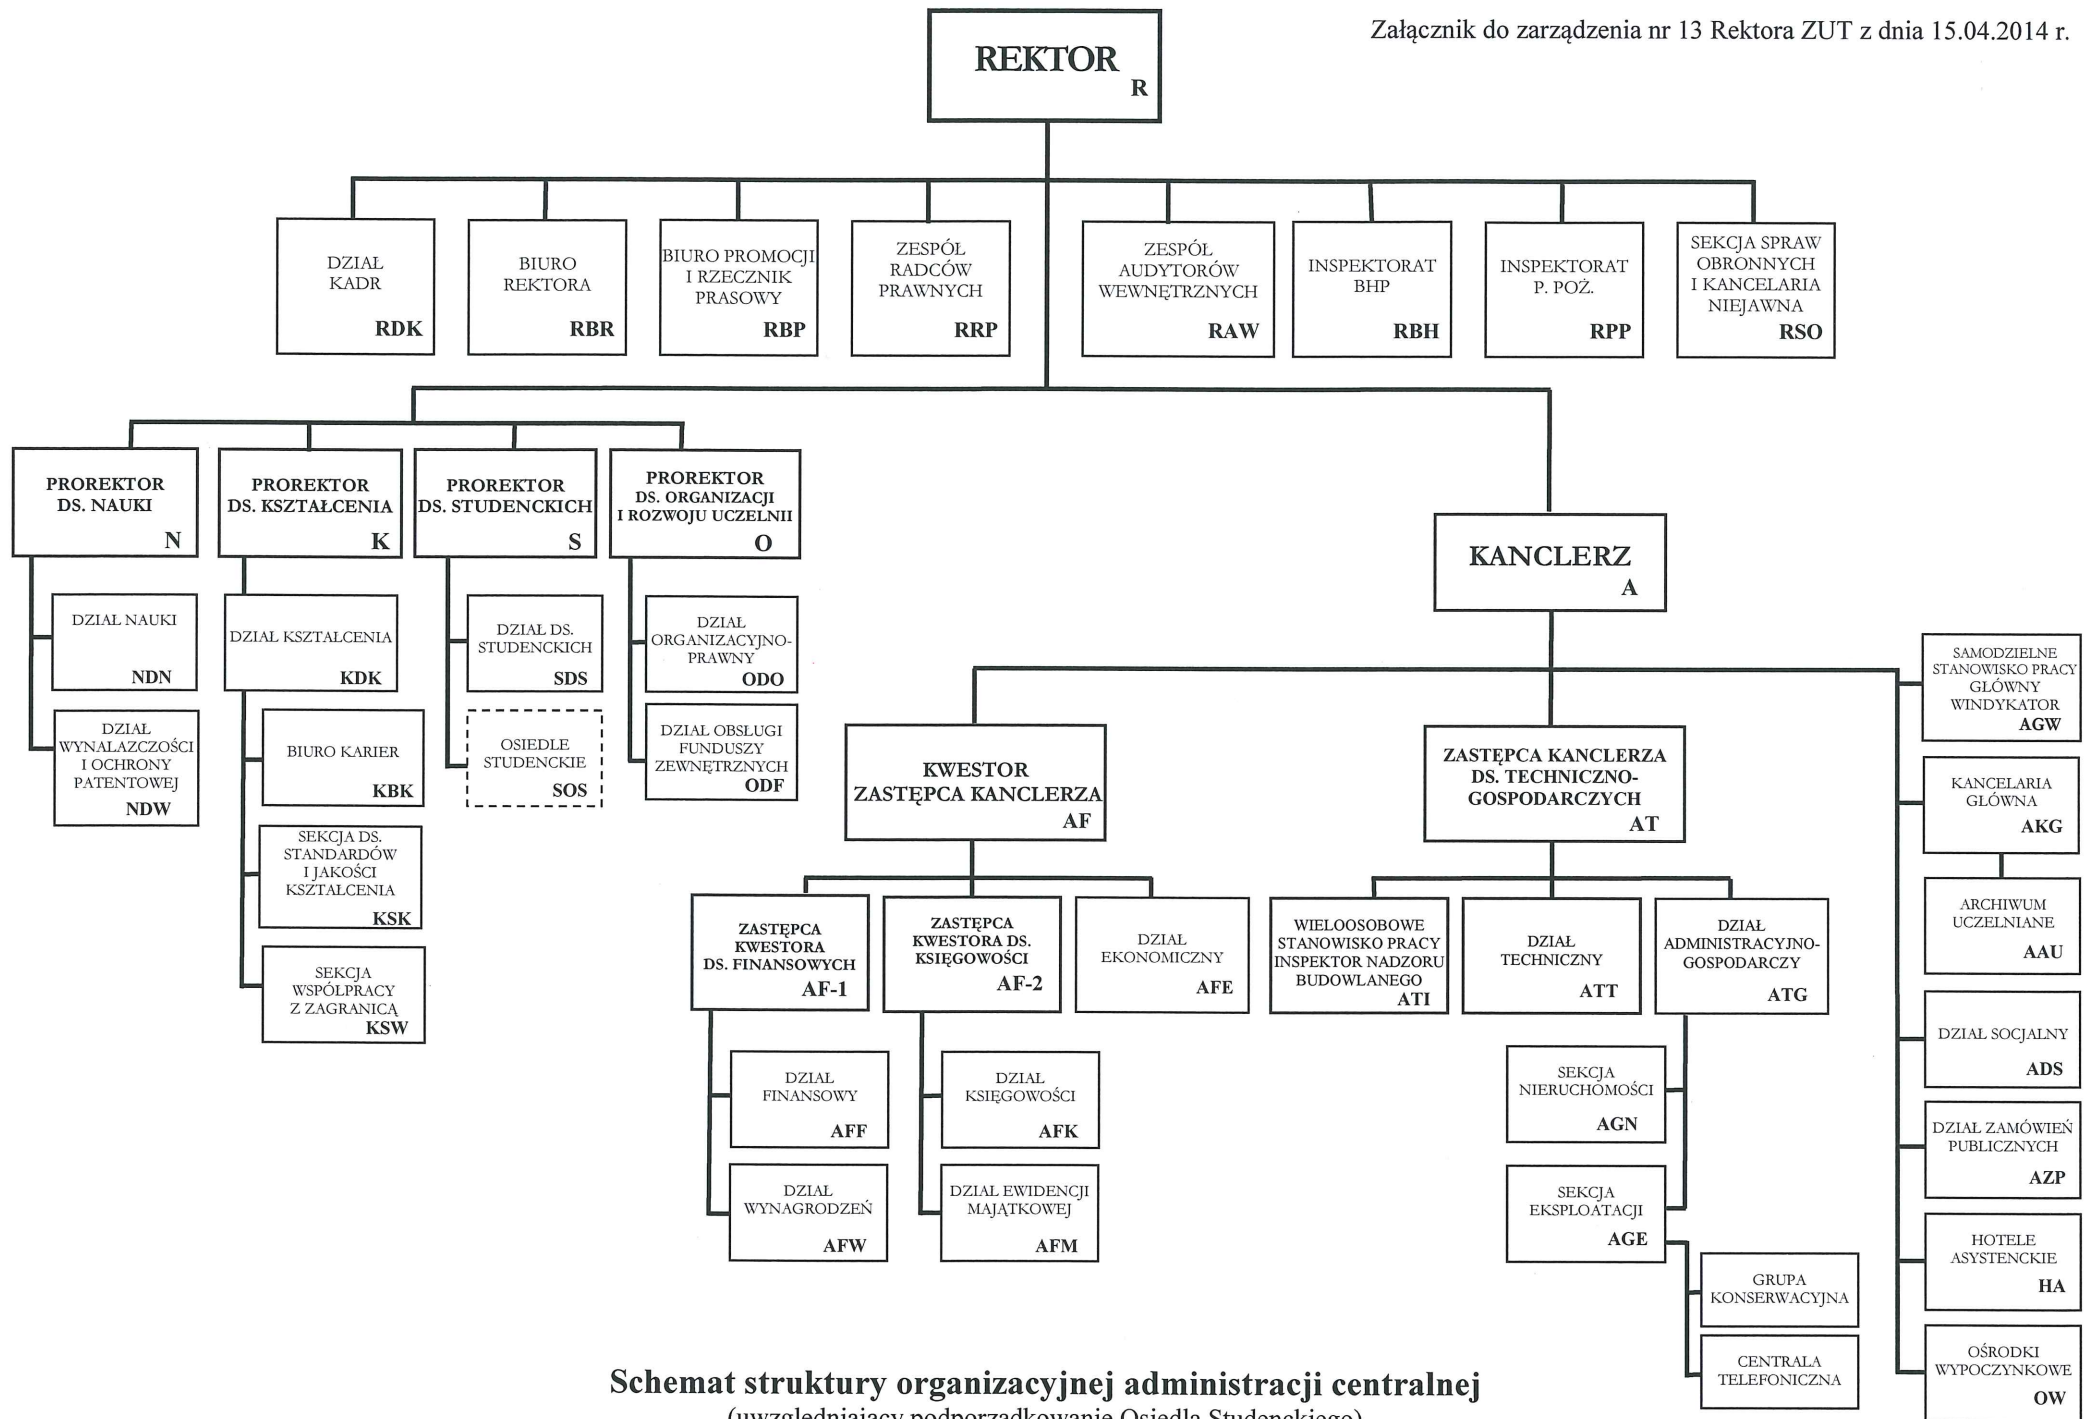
Załącznik do zarządzenia nr 13 Rektora ZUT z dnia 15.04.2014 r.

REKTOR R

DZIAŁ KADR RDK

BIURO REKTORA RBR

BIURO PROMOCJI I RZECZNIK PRASOWY RBP

ZESPÓŁ RADCÓW PRAWNYCH RRP

ZESPÓŁ AUDYTORÓW WEWNĘTRZNYCH RAW

INSPEKTORAT BHP RBH

INSPEKTORAT P. POŻ. RPP

SEKCJA SPRAW OBRONNYCH I KANCELARIA NIEJAWNA RSO

PROREKTOR DS. NAUKI N

DZIAŁ NAUKI NDN

DZIAŁ WYNALAZCZOŚCI I OCHRONY PATENTOWEJ NDW

PROREKTOR DS. KSZTAŁCENIA K

DZIAŁ KSZTAŁCENIA KDK

BIURO KARIER KBK

SEKCJA DS. STANDARDÓW I JAKOŚCI KSZTAŁCENIA KSK

SEKCJA WSPÓŁPRACY Z ZAGRANICĄ KSW

PROREKTOR DS. STUDENCKICH S

DZIAŁ DS. STUDENCKICH SDS

OSIEDLE STUDENCKIE SOS

PROREKTOR DS. ORGANIZACJI I ROZWOJU UCZELNII O

DZIAŁ ORGANIZACYJNO-PRAWNY ODO

DZIAŁ OBSŁUGI FUNDUSZY ZEWNĘTRZNYCH ODF

KANCLERZ A

KWESTOR ZASTĘPCA KANCLERZA AF

ZASTĘPCA KWESTORA DS. FINANSOWYCH AF-1

DZIAŁ FINANSOWY AFF

DZIAŁ WYNAGRODZEŃ AFW

ZASTĘPCA KWESTORA DS. KSIĘGOWOŚCI AF-2

DZIAŁ KSIĘGOWOŚCI AFK

DZIAŁ EWIDENCJI MAJĄTKOWEJ AFM

DZIAŁ EKONOMICZNY AFE

ZASTĘPCA KANCLERZA DS. TECHNICZNO-GOSPODARCZYCH AT

WIELOOSOBOWE STANOWISKO PRACY INSPEKTOR NADZORU BUDOWLANEGO ATI

DZIAŁ TECHNICZNY ATT

DZIAŁ ADMINISTRACYJNO-GOSPODARCZY ATG

SEKCJA NIERUCHOMOŚCI AGN

SEKCJA EKSPLOATACJI AGE

GRUPA KONSERWACYJNA

CENTRALA TELEFONICZNA

SAMODZIELNE STANOWISKO PRACY GŁÓWNY WINDYKATOR AGW

KANCELARIA GŁÓWNA AKG

ARCHIWUM UCZELNIANE AAU

DZIAŁ SOCJALNY ADS

DZIAŁ ZAMÓWIEŃ PUBLICZNYCH AZP

HOTELE ASYSTENCKIE HA

OŚRODKI WYPOCZYNKOWE OW

Schemat struktury organizacyjnej administracji centralnej
(uwzględniający podporządkowanie Osiedla Studenckiego)